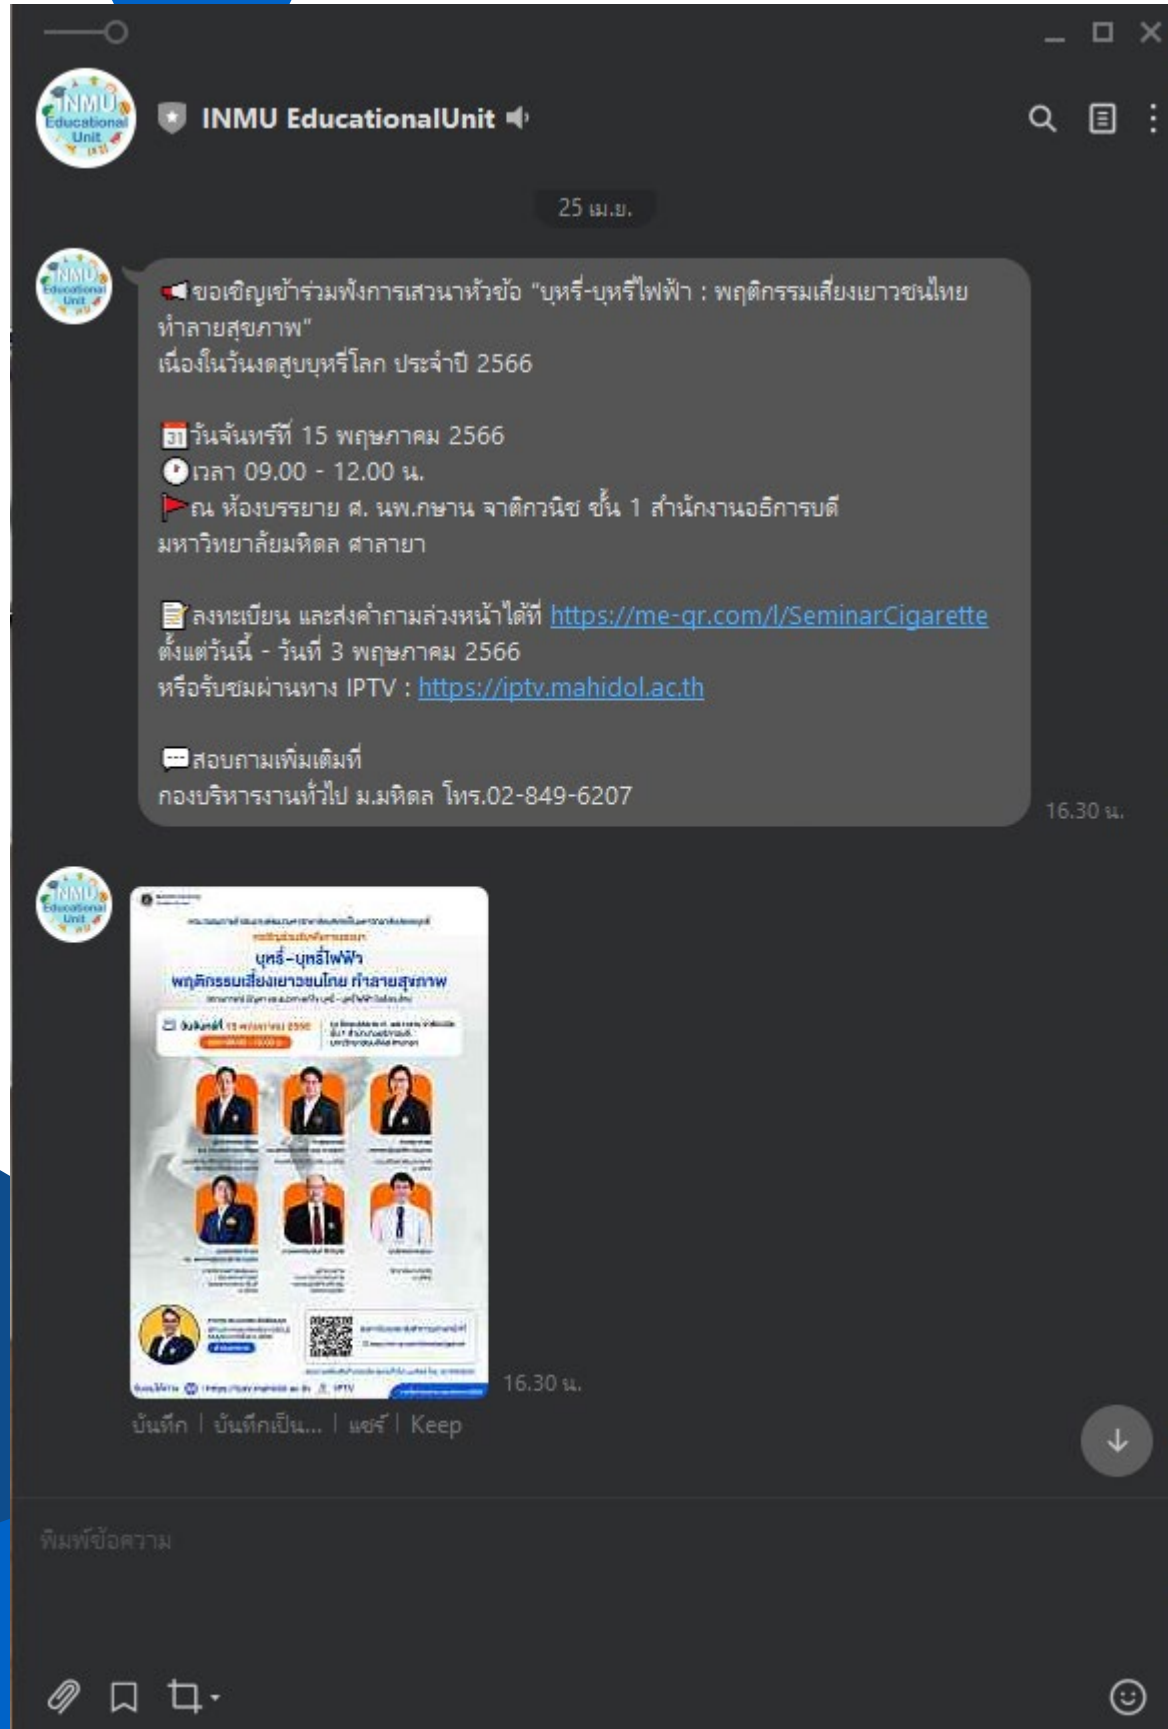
INMU Educational Unit

INMU EducationalUnit

25 เม.ย.

ขอเชิญเข้าร่วมฟังการเสวนาหัวข้อ "บุหรี่-บุหรี่ไฟฟ้า : พฤติกรรมเสี่ยงเยาวชนไทย ทำลายสุขภาพ"
เนื่องในวันงดสูบบุหรี่โลก ประจำปี 2566

วันจันทร์ที่ 15 พฤษภาคม 2566
เวลา 09.00 - 12.00 น.
ณ ห้องบรรยาย ศ. นพ.กษาน จาติกวนิช ชั้น 1 สำนักงานอธิการบดี มหาวิทยาลัยมหิดล ศาลายา

ลงทะเบียน และส่งคำถามล่วงหน้าได้ที่ https://me-qr.com/l/SeminarCigarette
ตั้งแต่วันนี้ - วันที่ 3 พฤษภาคม 2566
หรือรับชมผ่านทาง IPTV : https://iptv.mahidol.ac.th

สอบถามเพิ่มเติมที่
กองบริหารงานทั่วไป ม.มหิดล โทร.02-849-6207

16.30 น.

บุหรี่-บุหรี่ไฟฟ้า
พฤติกรรมเสี่ยงเยาวชนไทย ทำลายสุขภาพ

16.30 น.

บันทึก | บันทึกเป็น... | แชร์ | Keep

พิมพ์ข้อความ